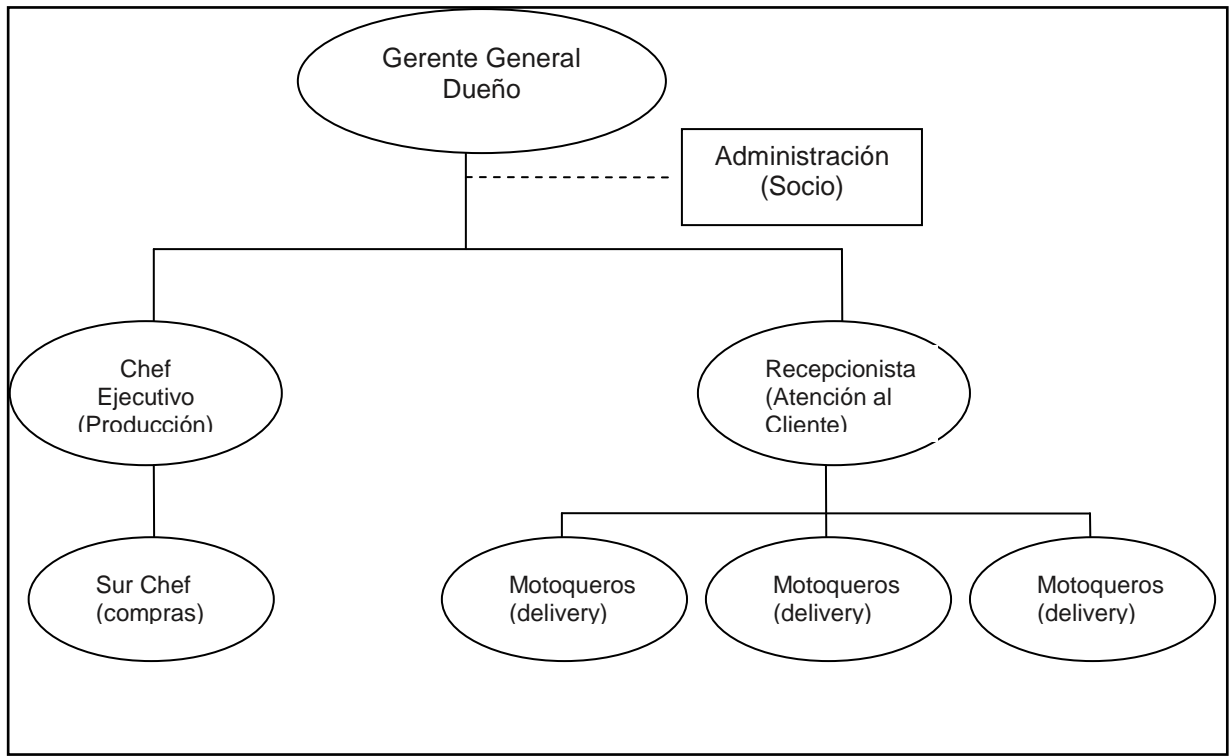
Gerente General
Dueño

Administración
(Socio)

Chef
Ejecutivo
(Producción)

Recepcionista
(Atención al
Cliente)

Sur Chef
(compras)

Motoqueros
(delivery)

Motoqueros
(delivery)

Motoqueros
(delivery)